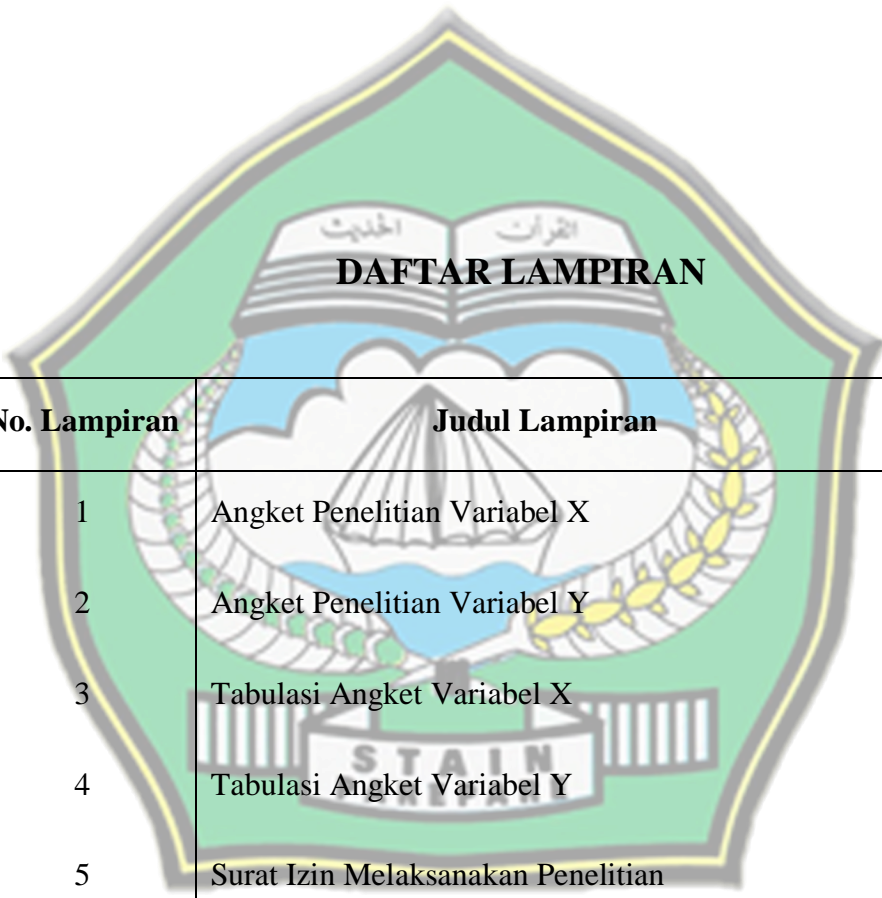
DAFTAR LAMPIRAN

| No. Lampiran | Judul Lampiran |
|---|---|
| 1 | Angket Penelitian Variabel X |
| 2 | Angket Penelitian Variabel Y |
| 3 | Tabulasi Angket Variabel X |
| 4 | Tabulasi Angket Variabel Y |
| 5 | Surat Izin Melaksanakan Penelitian |